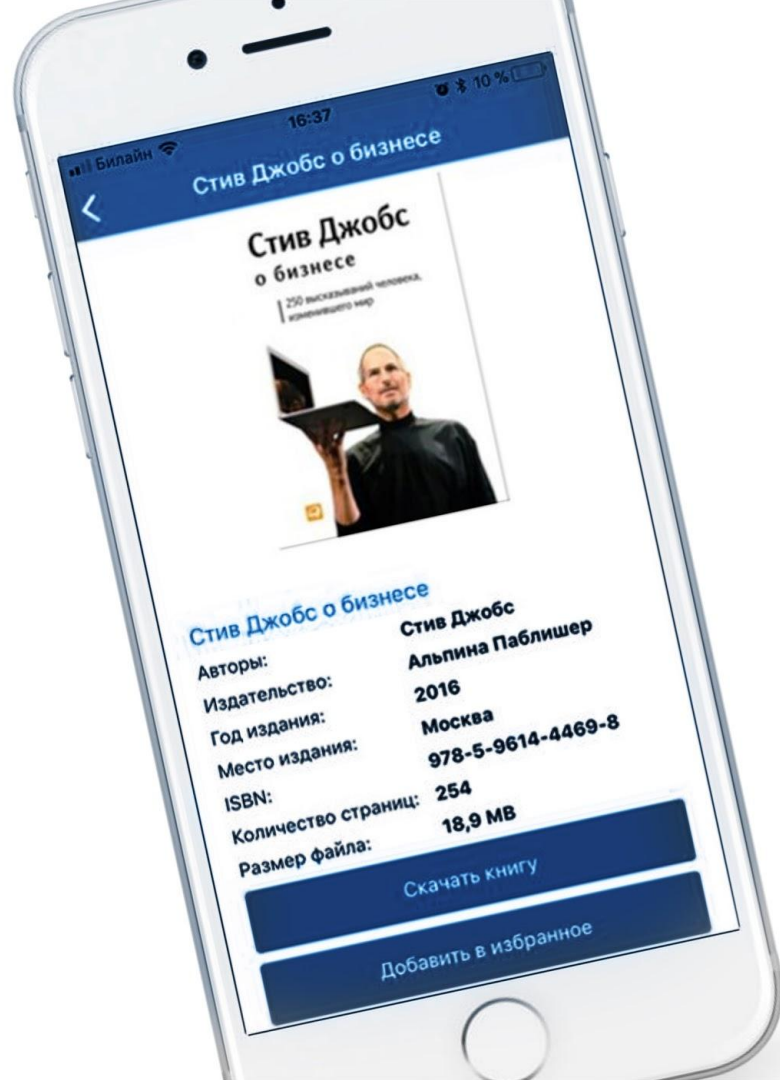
Билайн 16:37 10 %

Стив Джобс о бизнесе

Стив Джобс
о бизнесе
250 высказываний человека, изменившего мир

Стив Джобс о бизнесе

| | |
|---|---|
| Авторы: | Стив Джобс |
| Издательство: | Альпина Паблишер |
| Год издания: | 2016 |
| Место издания: | Москва |
| ISBN: | 978-5-9614-4469-8 |
| Количество страниц: | 254 |
| Размер файла: | 18,9 MB |

Скачать книгу

Добавить в избранное